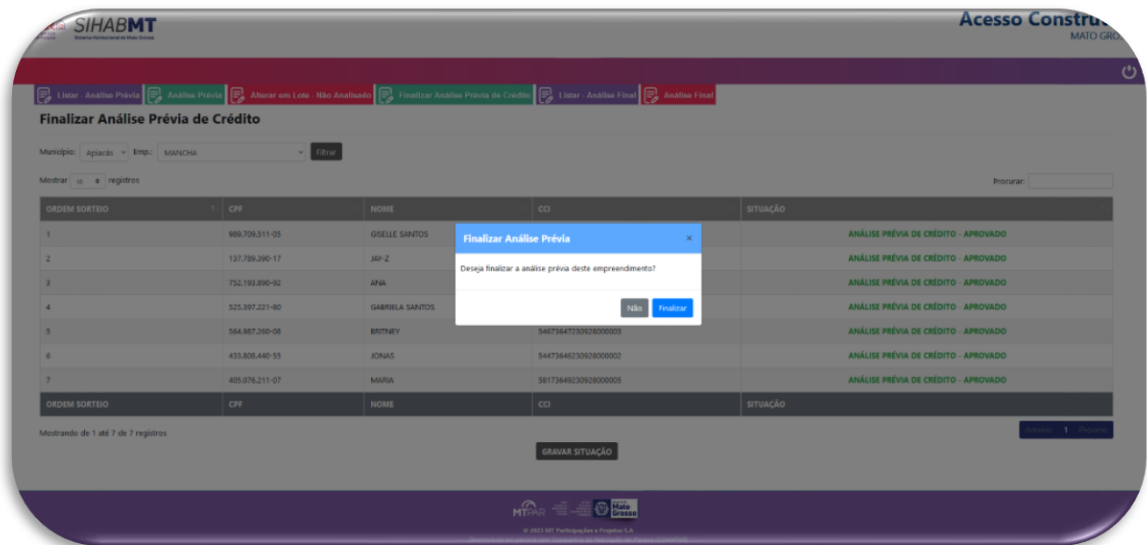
SIHABMT

Acesso Constru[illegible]
MATO GRO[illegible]

Listar - Análise Prévia | Análise Prévia | Alterar em Lote - Não Analisado | Finalizar Análise Prévia de Crédito | Listar - Análise Final | Análise Final

Finalizar Análise Prévia de Crédito

Município: Apiacás Emp.: MANCHA Filtrar

Mostrar 10 registros

Procurar:

| ORDEM SORTEIO | CPF | NOME | CCI | SITUAÇÃO |
|---|---|---|---|---|
| 1 | 989.709.511-05 | GISELLE SANTOS | | ANÁLISE PRÉVIA DE CRÉDITO - APROVADO |
| 2 | 137.799.390-17 | JAY-Z | | ANÁLISE PRÉVIA DE CRÉDITO - APROVADO |
| 3 | 752.193.890-92 | ANA | | ANÁLISE PRÉVIA DE CRÉDITO - APROVADO |
| 4 | 525.397.221-80 | GABRIELA SANTOS | | ANÁLISE PRÉVIA DE CRÉDITO - APROVADO |
| 5 | 564.987.260-08 | BRITNEY | 54473647230928000003 | ANÁLISE PRÉVIA DE CRÉDITO - APROVADO |
| 6 | 433.808.440-55 | JONAS | 54473646230928000002 | ANÁLISE PRÉVIA DE CRÉDITO - APROVADO |
| 7 | 405.076.211-07 | MARIA | 58173649230928000005 | ANÁLISE PRÉVIA DE CRÉDITO - APROVADO |
| ORDEM SORTEIO | CPF | NOME | CCI | SITUAÇÃO |

Mostrando de 1 até 7 de 7 registros

Anterior 1 Próximo

GRAVAR SITUAÇÃO

Finalizar Análise Prévia ×

Deseja finalizar a análise prévia deste empreendimento?

Não Finalizar

MTPAR Mato Grosso

© 2023 MT Participações e Projetos S.A.
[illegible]